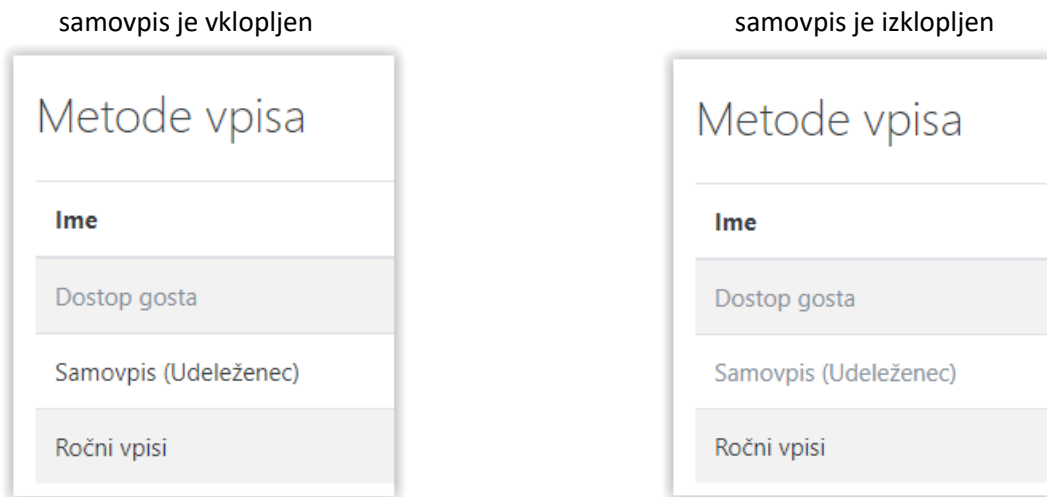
samovpis je vklopljen

Metode vpisa

| Ime |
|---|
| Dostop gosta |
| Samovpis (Udeleženec) |
| Ročni vpisi |

samovpis je izklopljen

Metode vpisa

| Ime |
|---|
| Dostop gosta |
| Samovpis (Udeleženec) |
| Ročni vpisi |